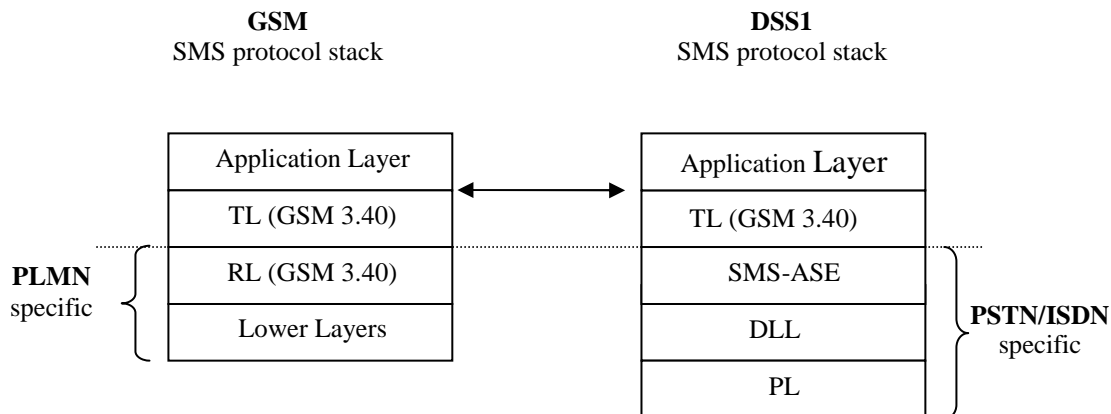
**GSM**
SMS protocol stack

**DSS1**
SMS protocol stack

| Application Layer |
|---|
| TL (GSM 3.40) |
| RL (GSM 3.40) |
| Lower Layers |

| Application Layer |
|---|
| TL (GSM 3.40) |
| SMS-ASE |
| DLL |
| PL |

**PLMN**
specific

**PSTN/ISDN**
specific